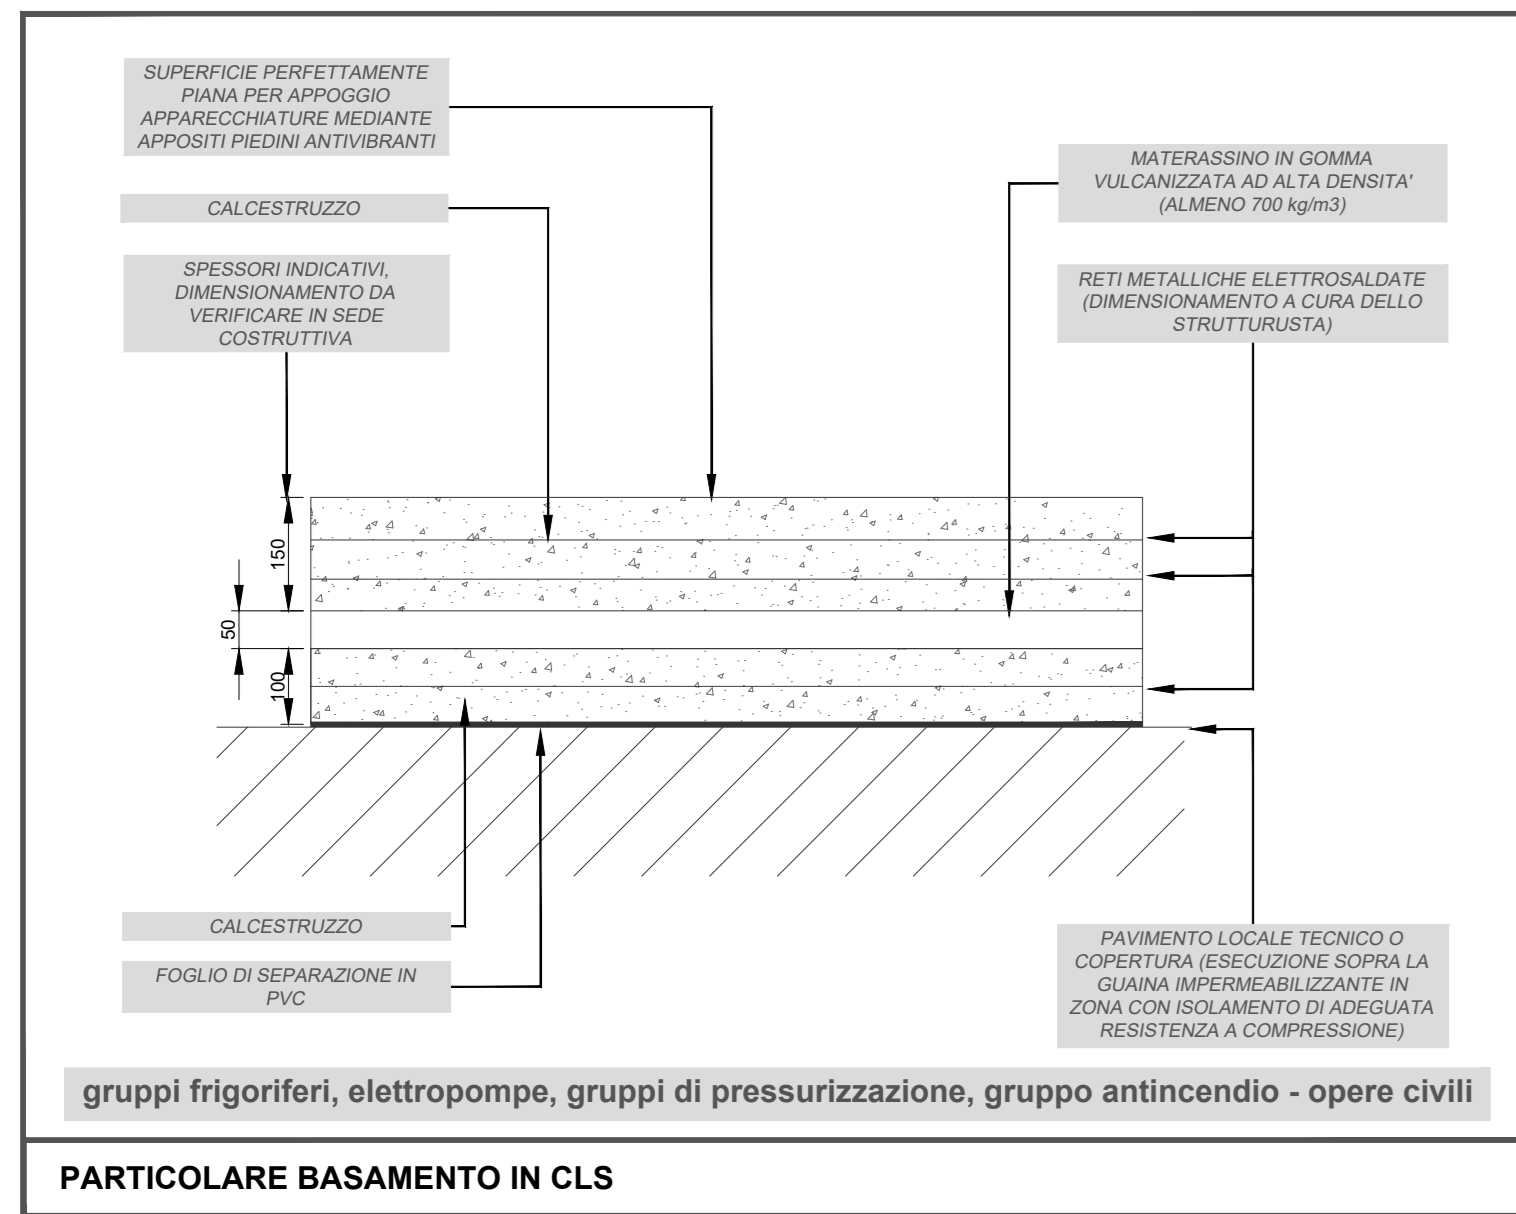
SUPERFICIE PERFETTAMENTE PIANA PER APPOGGIO APPARECCHIATURE MEDIANTE APPOSITI PIEDINI ANTIVIBRANTI

CALCESTRUZZO

SPESSORI INDICATIVI, DIMENSIONAMENTO DA VERIFICARE IN SEDE COSTRUTTIVA

MATERASSINO IN GOMMA VULCANIZZATA AD ALTA DENSITA' (ALMENO 700 kg/m3)

RETI METALLICHE ELETTROSALDATE (DIMENSIONAMENTO A CURA DELLO STRUTTURUSTA)

150

50

100

CALCESTRUZZO

FOGLIO DI SEPARAZIONE IN PVC

PAVIMENTO LOCALE TECNICO O COPERTURA (ESECUZIONE SOPRA LA GUAINA IMPERMEABILIZZANTE IN ZONA CON ISOLAMENTO DI ADEGUATA RESISTENZA A COMPRESSIONE)

gruppi frigoriferi, elettropompe, gruppi di pressurizzazione, gruppo antincendio - opere civili

PARTICOLARE BASAMENTO IN CLS